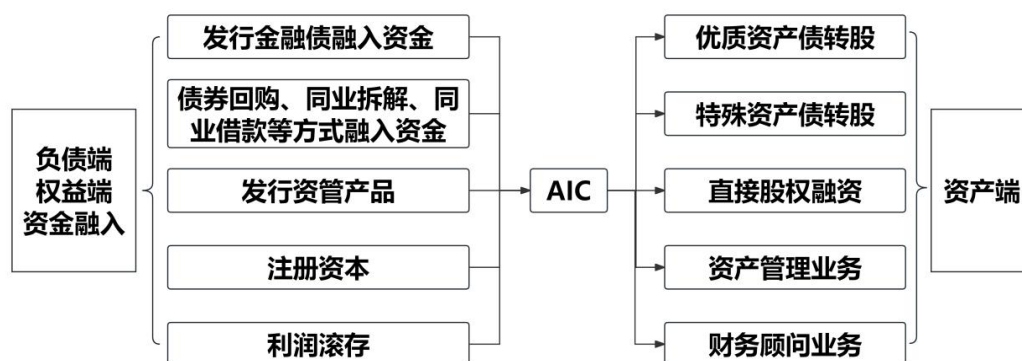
负债端
权益端
资金融入

发行金融债融入资金

债券回购、同业拆解、同业借款等方式融入资金

发行资管产品

注册资本

利润滚存

AIC

优质资产债转股

特殊资产债转股

直接股权融资

资产管理业务

财务顾问业务

资产端